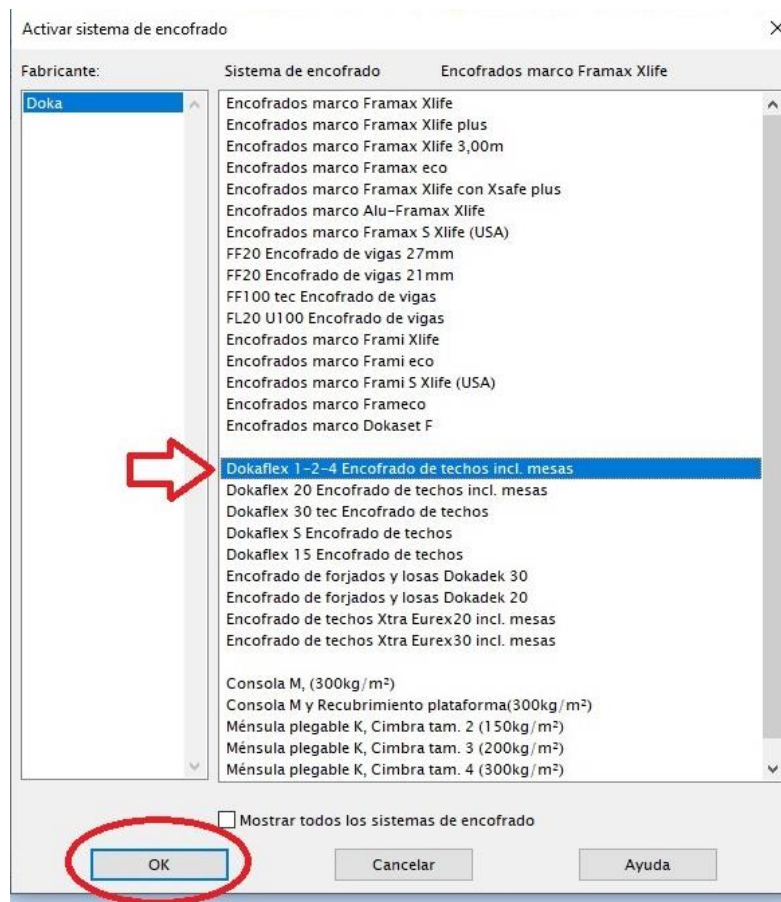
Activar sistema de encofrado

×

Fabricante:

Doka

Sistema de encofrado Encofrados marco Framax Xlife

Encofrados marco Framax Xlife
Encofrados marco Framax Xlife plus
Encofrados marco Framax Xlife 3,00m
Encofrados marco Framax eco
Encofrados marco Framax Xlife con Xsafe plus
Encofrados marco Alu-Framax Xlife
Encofrados marco Framax S Xlife (USA)
FF20 Encofrado de vigas 27mm
FF20 Encofrado de vigas 21mm
FF100 tec Encofrado de vigas
FL20 U100 Encofrado de vigas
Encofrados marco Frami Xlife
Encofrados marco Frami eco
Encofrados marco Frami S Xlife (USA)
Encofrados marco Frameco
Encofrados marco Dokaset F

Dokaflex 1-2-4 Encofrado de techos incl. mesas
Dokaflex 20 Encofrado de techos incl. mesas
Dokaflex 30 tec Encofrado de techos
Dokaflex S Encofrado de techos
Dokaflex 15 Encofrado de techos
Encofrado de forjados y losas Dokadek 30
Encofrado de forjados y losas Dokadek 20
Encofrado de techos Xtra Eurex20 incl. mesas
Encofrado de techos Xtra Eurex30 incl. mesas

Consola M, (300kg/m²)
Consola M y Recubrimiento plataforma(300kg/m²)
Ménsula plegable K, Cimbra tam. 2 (150kg/m²)
Ménsula plegable K, Cimbra tam. 3 (200kg/m²)
Ménsula plegable K, Cimbra tam. 4 (300kg/m²)

Mostrar todos los sistemas de encofrado

OK Cancelar Ayuda